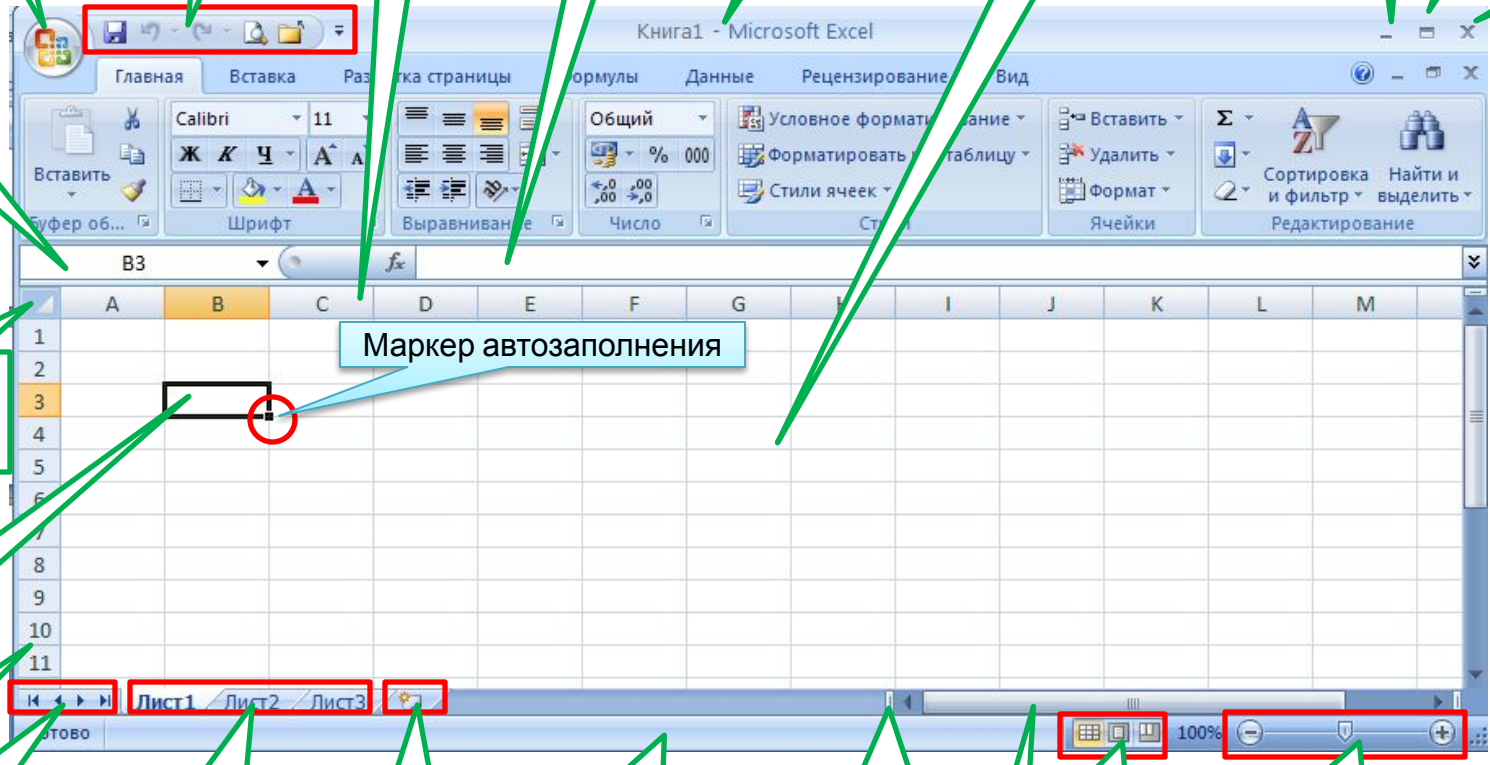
Книга1 - Microsoft Excel

Главная Вставка Разметка страницы Формулы Данные Рецензирование Вид

Вставить
Буфер об...
Calibri 11
Ж К Ч A A
Шрифт
Выравнивание
Общий
% 000
,00 ,00
Число
Условное форматирование
Форматировать как таблицу
Стили ячеек
Стили
Вставить
Удалить
Формат
Ячейки
Σ
Сортировка и фильтр
Найти и выделить
Редактирование

B3
$f_x$

| | A | B | C | D | E | F | G | H | I | J | K | L | M |
|---|---|---|---|---|---|---|---|---|---|---|---|---|---|
| 1 | | | | | | | | | | | | | |
| 2 | | | | | | | | | | | | | |
| 3 | | | | | | | | | | | | | |
| 4 | | | | | | | | | | | | | |
| 5 | | | | | | | | | | | | | |
| 6 | | | | | | | | | | | | | |
| 7 | | | | | | | | | | | | | |
| 8 | | | | | | | | | | | | | |
| 9 | | | | | | | | | | | | | |
| 10 | | | | | | | | | | | | | |
| 11 | | | | | | | | | | | | | |

Маркер автозаполнения

Лист1 Лист2 Лист3

Готово
100%